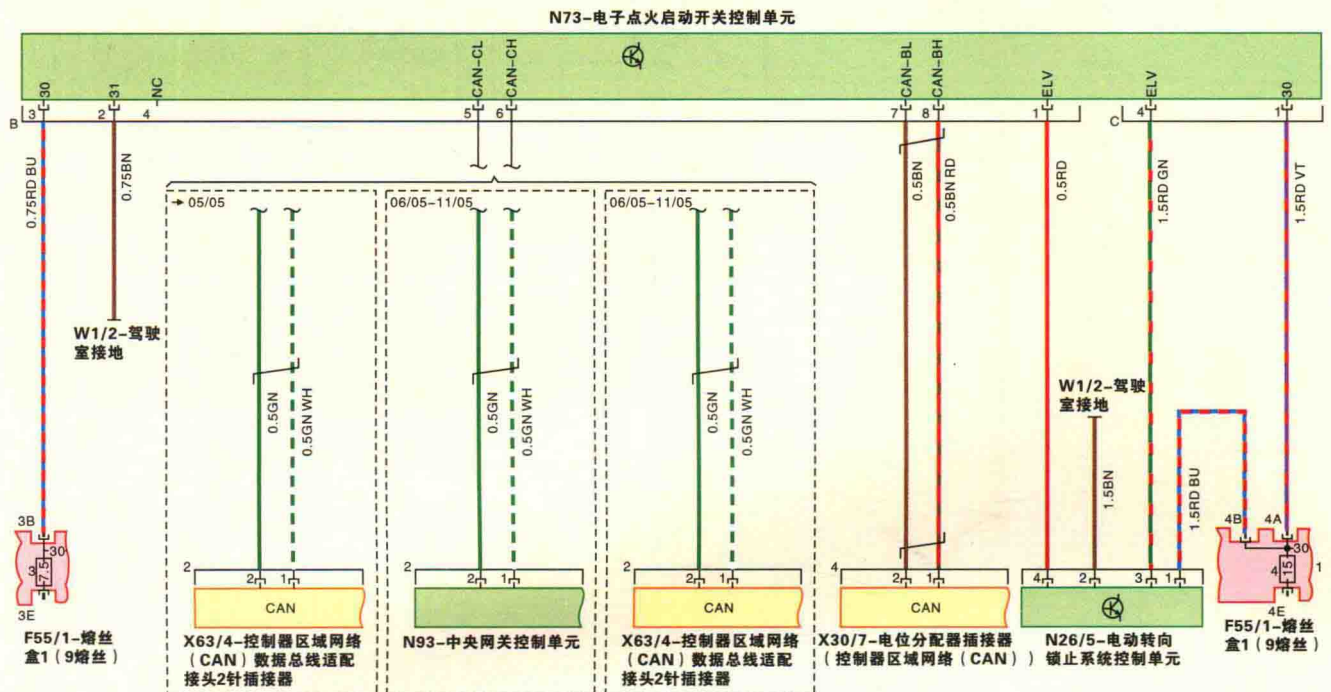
N73-电子点火启动开关控制单元

30 31 NC CAN-CL CAN-CH CAN-BL CAN-BH ELV ELV 30

B 3 2 4 5 6 7 8 1 C 4 1

0.75RD BU 0.75BN 0.5BN 0.5BN RD 0.5RD 1.5RD GN 1.5RD VT

W1/2-驾驶室接地

→ 05/05

06/05-11/05

06/05-11/05

0.5GN 0.5GN WH 0.5GN 0.5GN WH 0.5GN 0.5GN WH

W1/2-驾驶室接地

1.5BN 1.5RD BU

3B 30 3 7.5 3E

4B 4A 30 4 15 1 4E

2 2 1 CAN
2 2 1
2 2 1 CAN
4 2 1 CAN
4 2 3 1

F55/1-熔丝盒1（9熔丝）

X63/4-控制器区域网络（CAN）数据总线适配接头2针插接器

N93-中央网关控制单元

X63/4-控制器区域网络（CAN）数据总线适配接头2针插接器

X30/7-电位分配器插接器（控制器区域网络（CAN））

N26/5-电动转向锁止系统控制单元

F55/1-熔丝盒1（9熔丝）